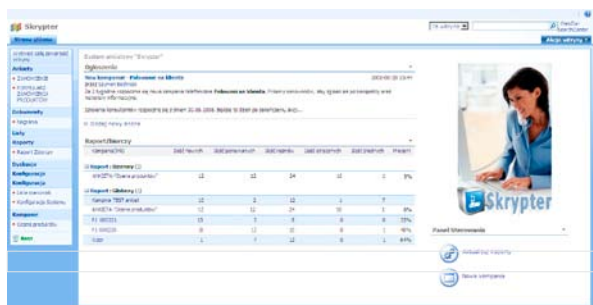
Skrypter

Strona główna

Ta witryna

Akcje witryny

Badanie ankietowe "Skrypter"

Ogłoszenia

Nowa kampania - Folowanie na klienta

2009-06-18 13:44

Report Zbiorczy

Raport Zbiorczy

Raport Zbiorczy (1)

Raport Główny (1)

Skrypter

Panel Sterowania

Aktualizuj raporty

Nowa kampania

Listy

Raporty

Raport Zbiorczy

Konfiguracja

Kampanie

Kosz

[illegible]